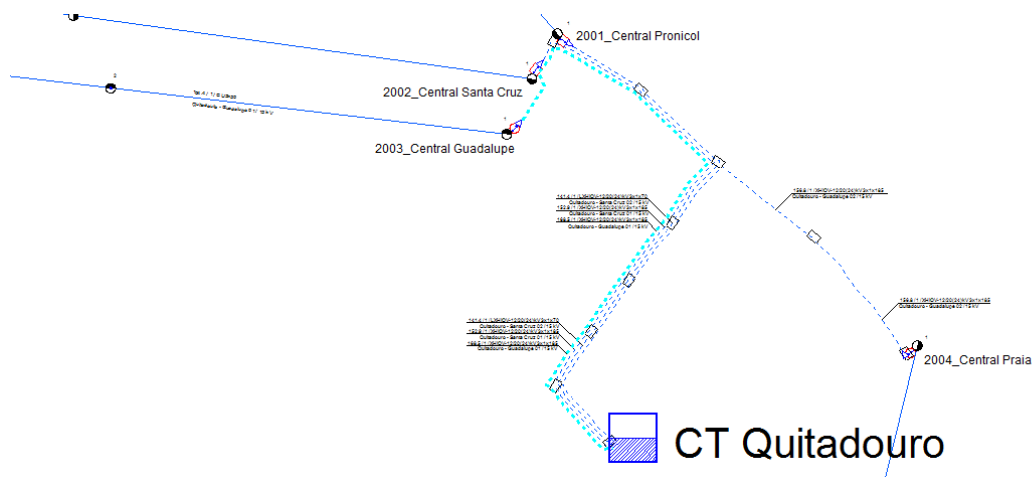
2001_Central Pronicol

2002_Central Santa Cruz

2003_Central Guadalupe

2004_Central Praia

CT Quitadouro

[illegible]

Quitadouro - Guadalupe 01 15 kV

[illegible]

Quitadouro - Guadalupe 02 15 kV

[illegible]

Quitadouro - Santa Cruz 02 15 kV

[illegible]

Quitadouro - Santa Cruz 01 15 kV

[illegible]

Quitadouro - Guadalupe 01 15 kV

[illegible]

Quitadouro - Guadalupe 02 15 kV

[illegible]

Quitadouro - Santa Cruz 02 15 kV

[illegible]

Quitadouro - Santa Cruz 01 15 kV

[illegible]

Quitadouro - Guadalupe 01 15 kV